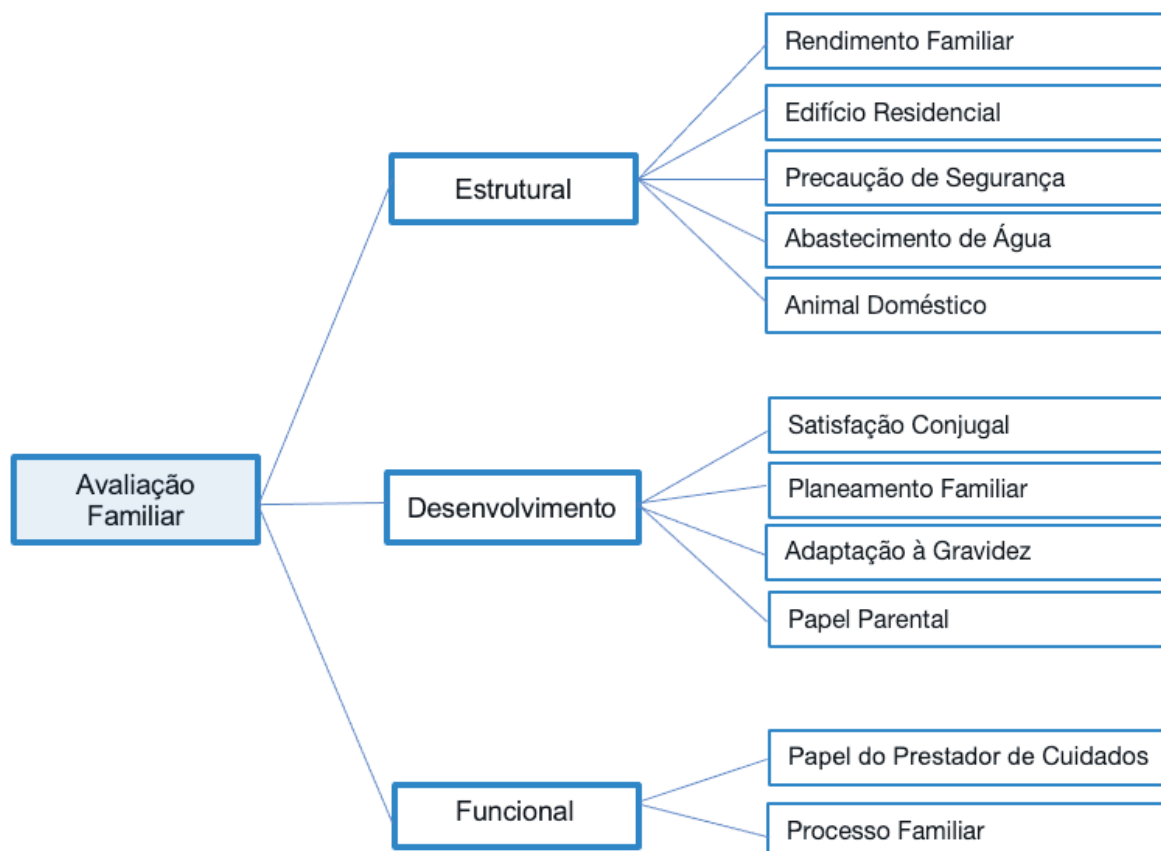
Avaliação Familiar

Estrutural

Rendimento Familiar

Edifício Residencial

Precaução de Segurança

Abastecimento de Água

Animal Doméstico

Desenvolvimento

Satisfação Conjugal

Planeamento Familiar

Adaptação à Gravidez

Papel Parental

Funcional

Papel do Prestador de Cuidados

Processo Familiar